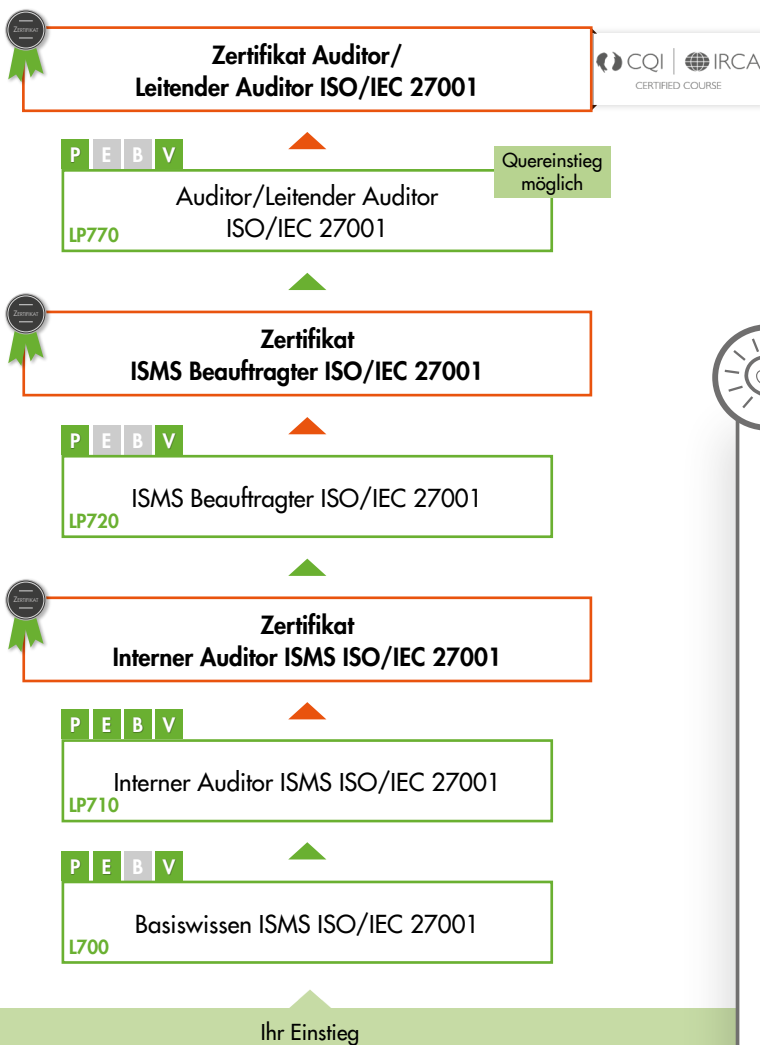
ZERTIFIKAT

Zertifikat Auditor/
Leitender Auditor ISO/IEC 27001

CQI | IRCA
CERTIFIED COURSE

P E B V

Quereinstieg möglich

Auditor/Leitender Auditor ISO/IEC 27001

LP770

ZERTIFIKAT

Zertifikat
ISMS Beauftragter ISO/IEC 27001

P E B V

ISMS Beauftragter ISO/IEC 27001

LP720

ZERTIFIKAT

Zertifikat
Interner Auditor ISMS ISO/IEC 27001

P E B V

Interner Auditor ISMS ISO/IEC 27001

LP710

P E B V

Basiswissen ISMS ISO/IEC 27001

L700

Ihr Einstieg